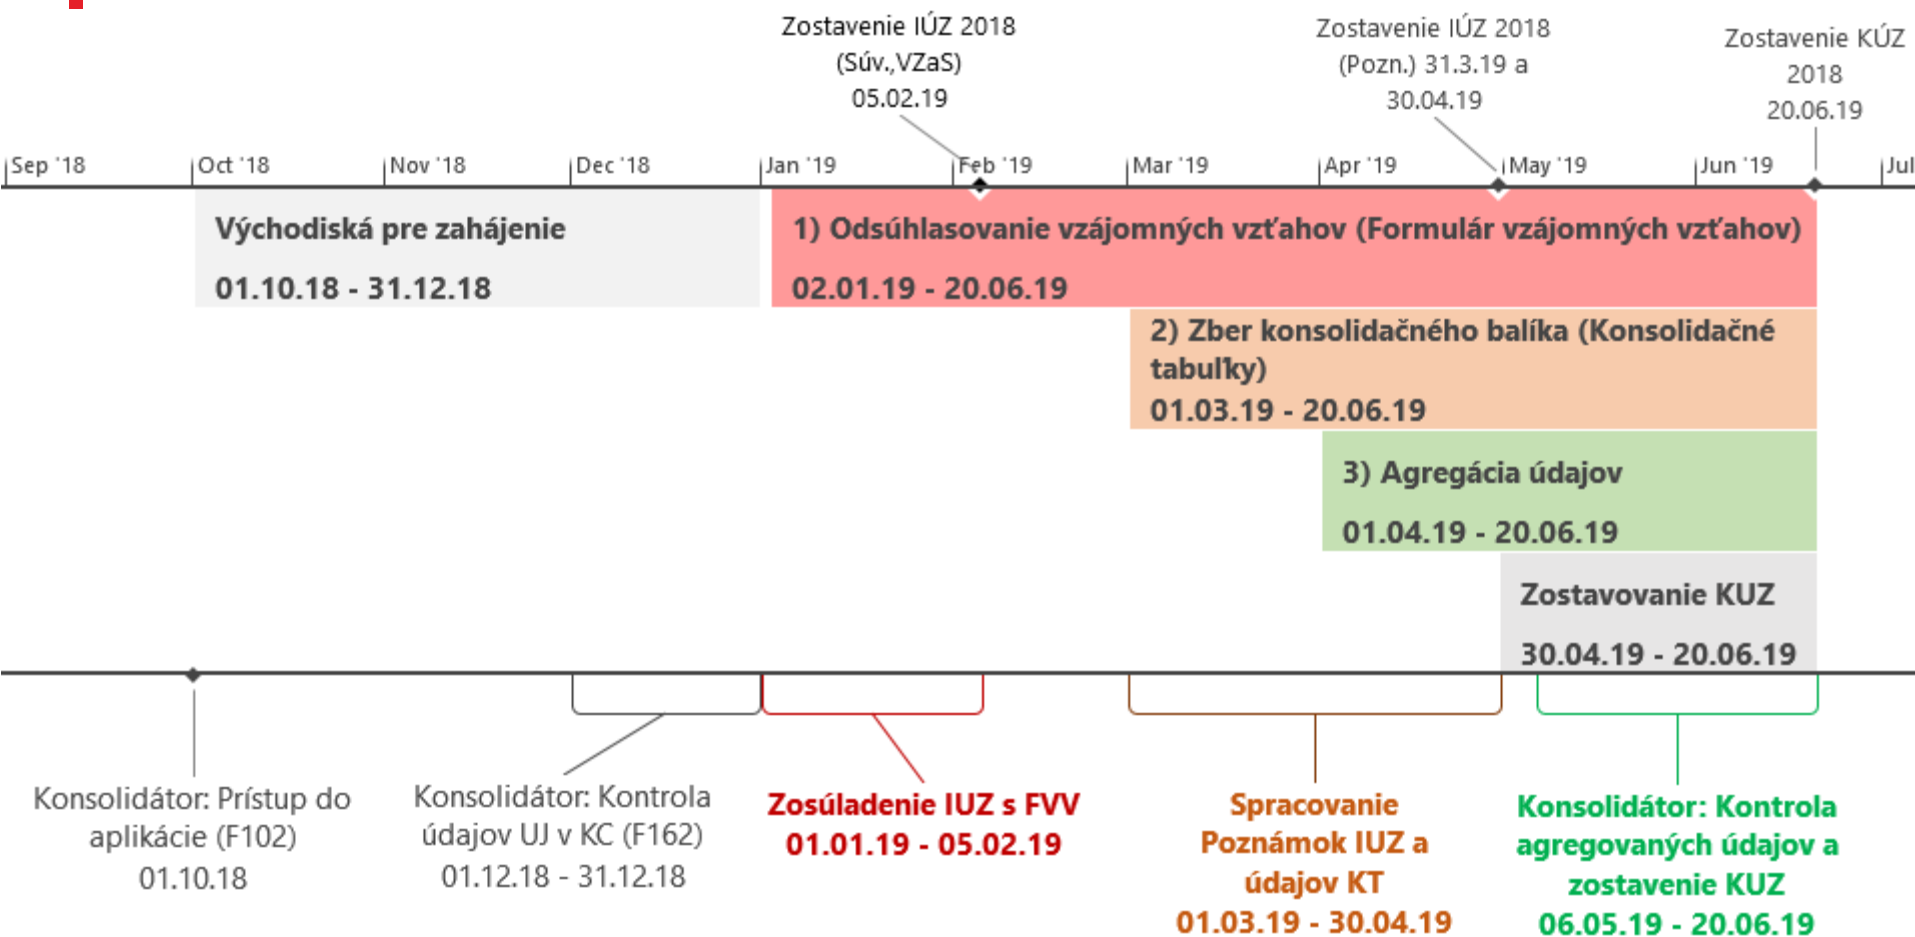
Zostavenie IÚZ 2018 (Súv.,VZaS) 05.02.19

Zostavenie IÚZ 2018 (Pozn.) 31.3.19 a 30.04.19

Zostavenie KÚZ 2018 20.06.19

Sep '18 | Oct '18 | Nov '18 | Dec '18 | Jan '19 | Feb '19 | Mar '19 | Apr '19 | May '19 | Jun '19 | Jul

Východiská pre zahájenie
01.10.18 - 31.12.18

1) Odsúhlasovanie vzájomných vzťahov (Formulár vzájomných vzťahov)
02.01.19 - 20.06.19

2) Zber konsolidačného balíka (Konsolidačné tabuľky)
01.03.19 - 20.06.19

3) Agregácia údajov
01.04.19 - 20.06.19

Zostavovanie KUZ
30.04.19 - 20.06.19

Konsolidátor: Prístup do aplikácie (F102)
01.10.18

Konsolidátor: Kontrola údajov UJ v KC (F162)
01.12.18 - 31.12.18

Zosúladenie IUZ s FVV
01.01.19 - 05.02.19

Spracovanie Poznámok IUZ a údajov KT
01.03.19 - 30.04.19

Konsolidátor: Kontrola agregovaných údajov a zostavenie KUZ
06.05.19 - 20.06.19